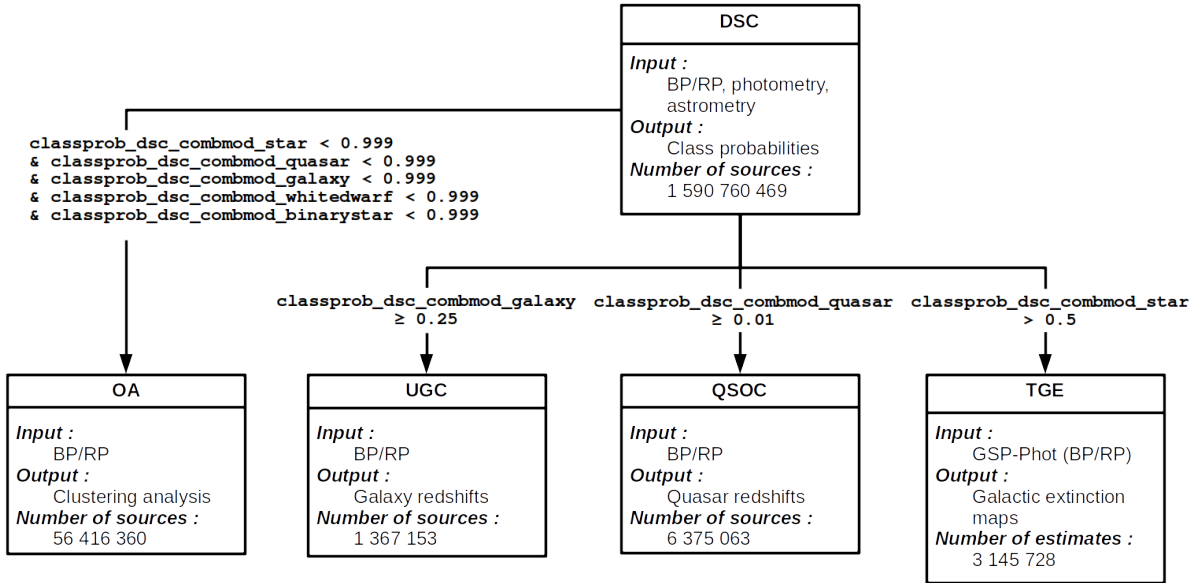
DSC

Input :
BP/RP, photometry, astrometry
Output :
Class probabilities
Number of sources :
1 590 760 469

classprob_dsc_combmod_star < 0.999
& classprob_dsc_combmod_quasar < 0.999
& classprob_dsc_combmod_galaxy < 0.999
& classprob_dsc_combmod_whitedwarf < 0.999
& classprob_dsc_combmod_binarystar < 0.999

classprob_dsc_combmod_galaxy ≥ 0.25

classprob_dsc_combmod_quasar ≥ 0.01

classprob_dsc_combmod_star > 0.5

OA

Input :
BP/RP
Output :
Clustering analysis
Number of sources :
56 416 360

UGC

Input :
BP/RP
Output :
Galaxy redshifts
Number of sources :
1 367 153

QSOC

Input :
BP/RP
Output :
Quasar redshifts
Number of sources :
6 375 063

TGE

Input :
GSP-Phot (BP/RP)
Output :
Galactic extinction maps
Number of estimates :
3 145 728